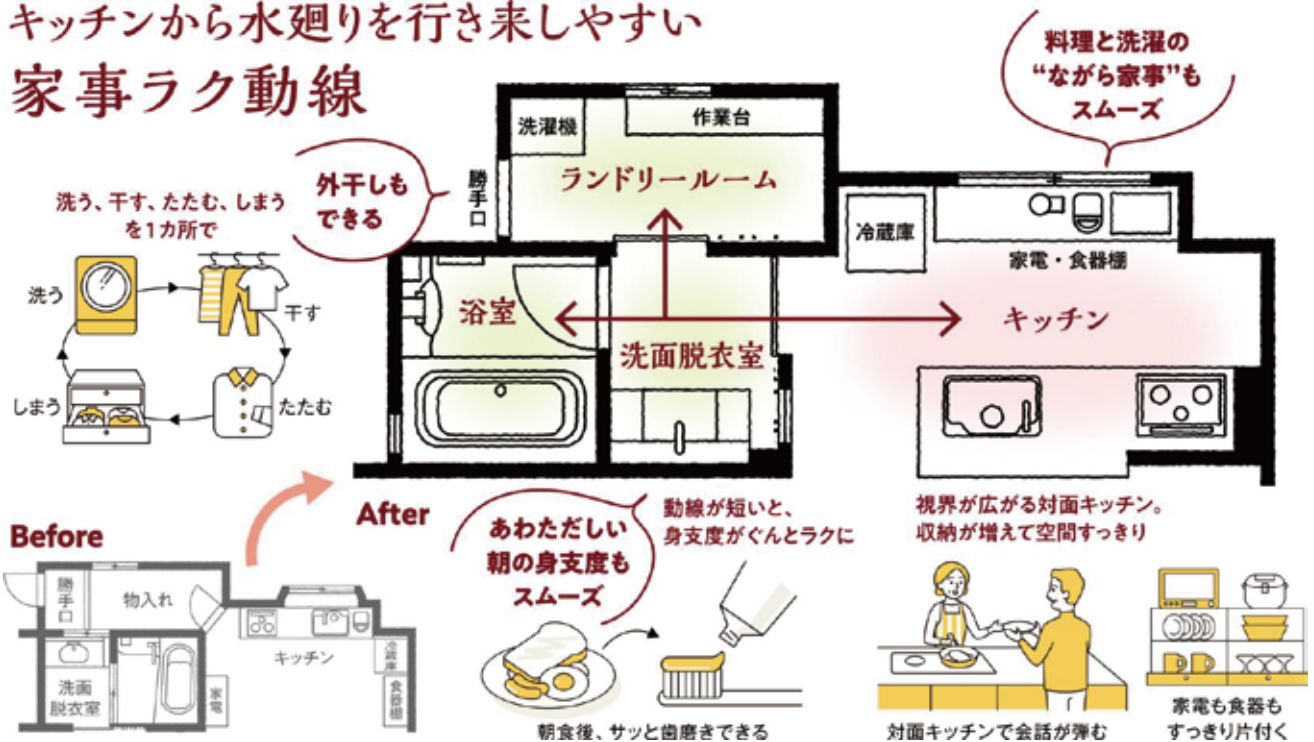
キッチンから水廻りを行き来しやすい
家事ラク動線

料理と洗濯の
"ながら家事"も
スムーズ

外干しも
できる

洗う、干す、たたむ、しまう
を1カ所で

洗う
干す
たたむ
しまう

洗濯機
作業台
勝手口
ランドリールーム
冷蔵庫
家電・食器棚
浴室
洗面脱衣室
キッチン

After

Before

勝手口
物入れ
キッチン
冷蔵庫
食器棚
洗面脱衣室
家電

あわただしい
朝の身支度も
スムーズ

動線が短いと、
身支度がぐんとラクに

朝食後、サッと歯磨きできる

視界が広がる対面キッチン。
収納が増えて空間すっきり

対面キッチンで会話が弾む

家電も食器も
すっきり片付く